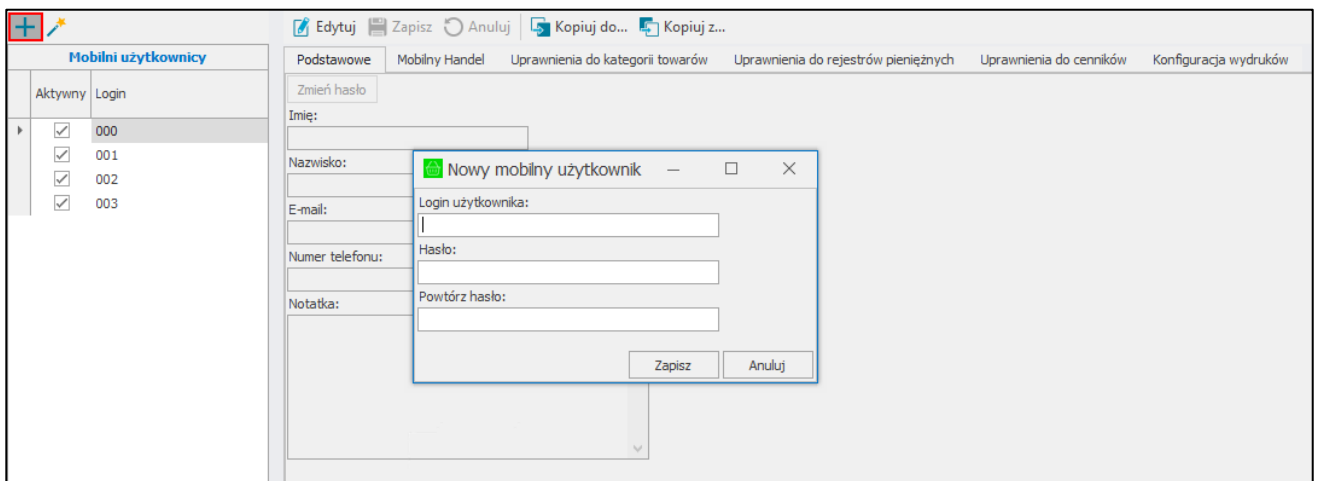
Edytuj Zapisz Anuluj Kopiuj do... Kopiuj z...

Mobilni użytkownicy

| Aktywny | Login |
|---|---|
| ☑ | 000 |
| ☑ | 001 |
| ☑ | 002 |
| ☑ | 003 |

Podstawowe Mobilny Handel Uprawnienia do kategorii towarów Uprawnienia do rejestrów pieniężnych Uprawnienia do cenników Konfiguracja wydruków

Zmień hasło

Imię:

Nazwisko:

E-mail:

Numer telefonu:

Notatka:

Nowy mobilny użytkownik

Login użytkownika:

Hasło:

Powtórz hasło:

Zapisz Anuluj